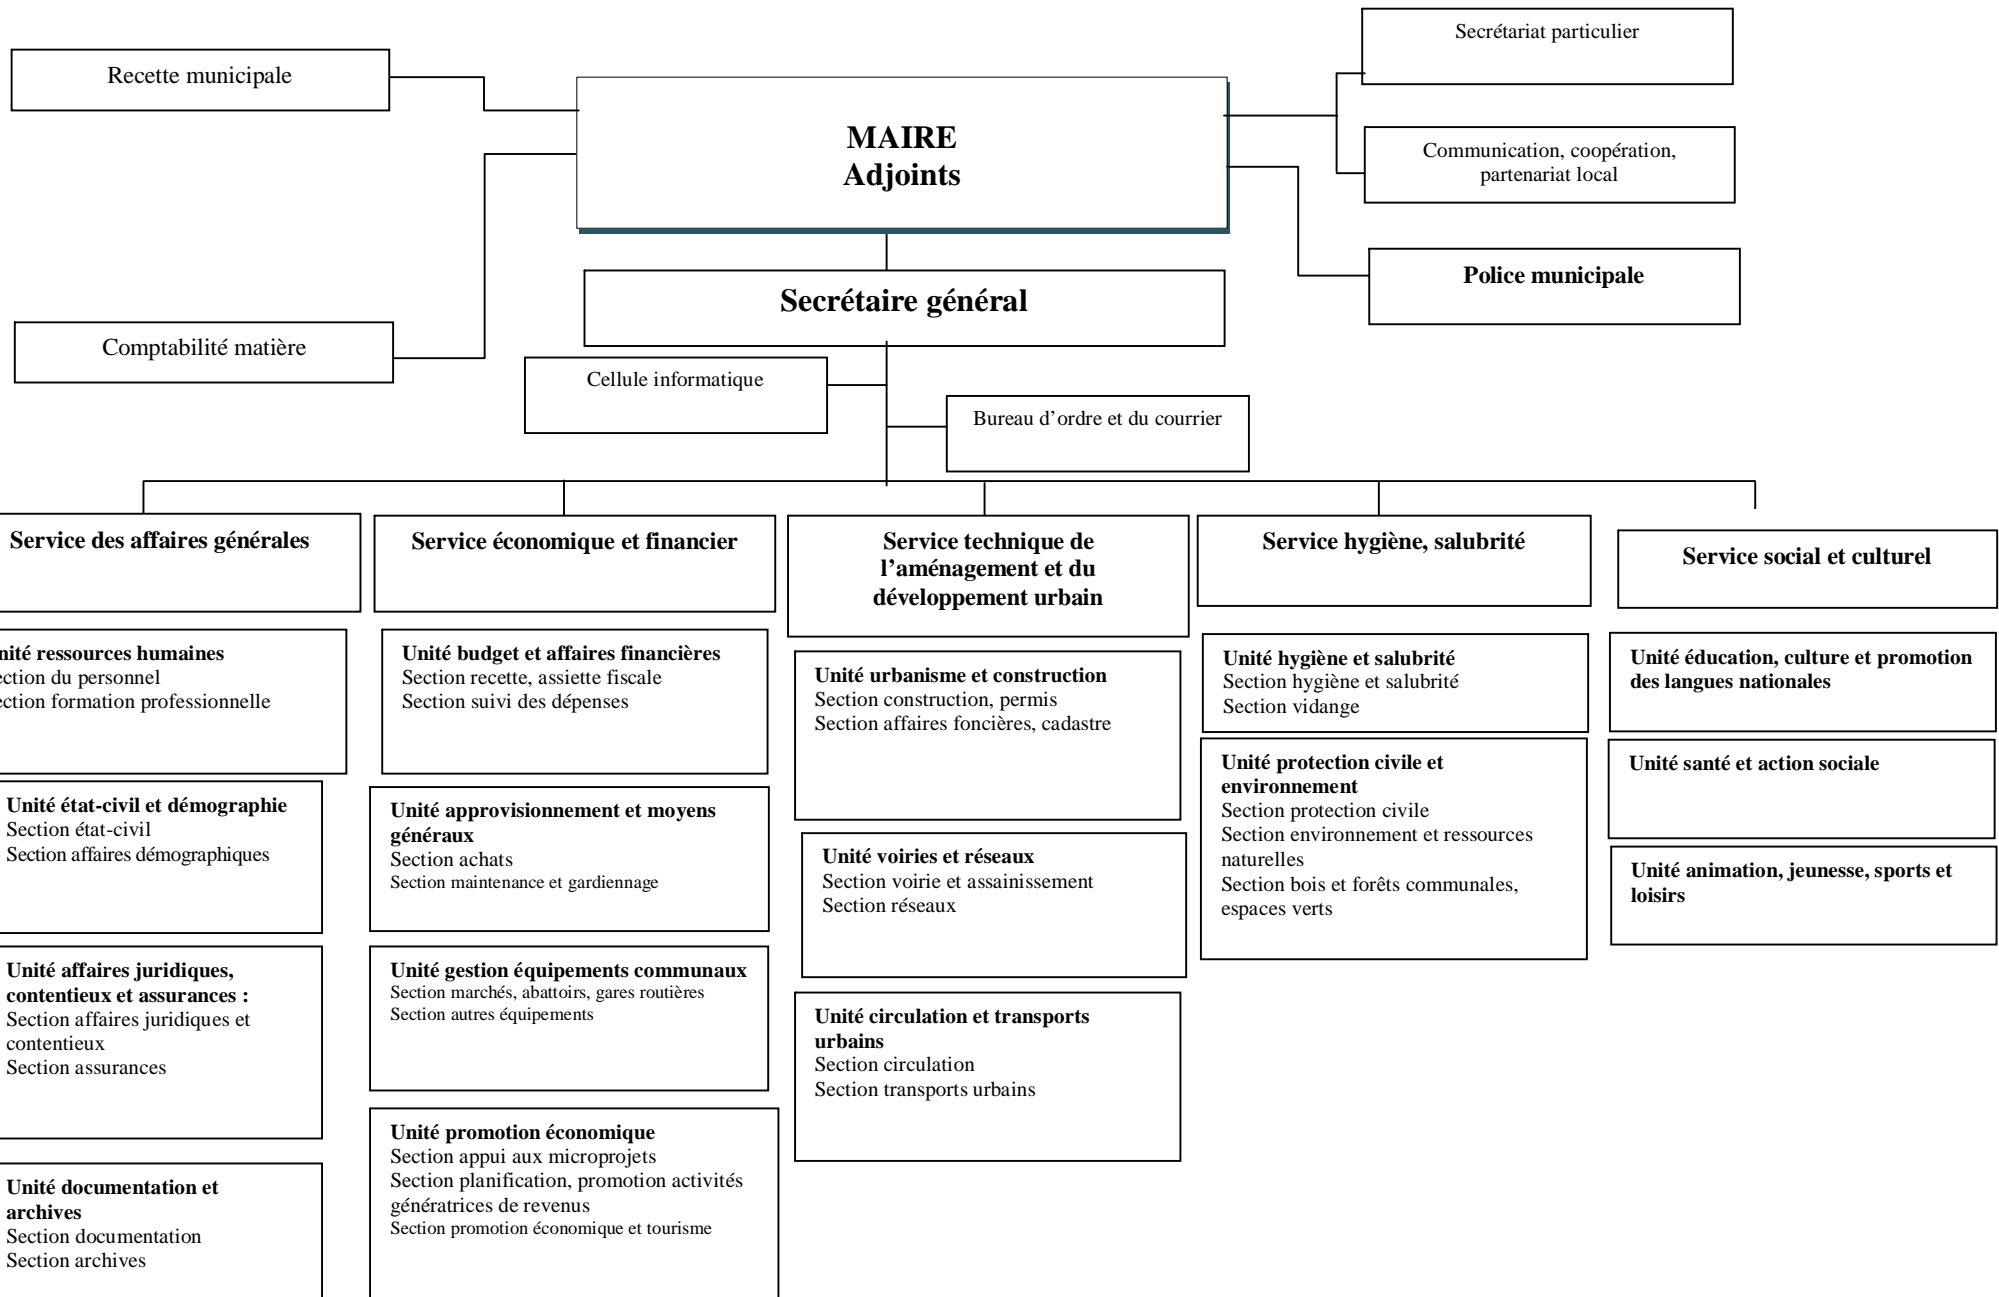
Recette municipale

MAIRE
Adjoints

Secrétariat particulier

Communication, coopération, partenariat local

Police municipale

Secrétaire général

Comptabilité matière

Cellule informatique

Bureau d'ordre et du courrier

Service des affaires générales

nité ressources humaines
ction du personnel
ction formation professionnelle

Unité état-civil et démographie
Section état-civil
Section affaires démographiques

Unité affaires juridiques, contentieux et assurances :
Section affaires juridiques et contentieux
Section assurances

Unité documentation et archives
Section documentation
Section archives

Service économique et financier

Unité budget et affaires financières
Section recette, assiette fiscale
Section suivi des dépenses

Unité approvisionnement et moyens généraux
Section achats
Section maintenance et gardiennage

Unité gestion équipements communaux
Section marchés, abattoirs, gares routières
Section autres équipements

Unité promotion économique
Section appui aux microprojets
Section planification, promotion activités génératrices de revenus
Section promotion économique et tourisme

Service technique de l'aménagement et du développement urbain

Unité urbanisme et construction
Section construction, permis
Section affaires foncières, cadastre

Unité voiries et réseaux
Section voirie et assainissement
Section réseaux

Unité circulation et transports urbains
Section circulation
Section transports urbains

Service hygiène, salubrité

Unité hygiène et salubrité
Section hygiène et salubrité
Section vidange

Unité protection civile et environnement
Section protection civile
Section environnement et ressources naturelles
Section bois et forêts communales, espaces verts

Service social et culturel

Unité éducation, culture et promotion des langues nationales

Unité santé et action sociale

Unité animation, jeunesse, sports et loisirs